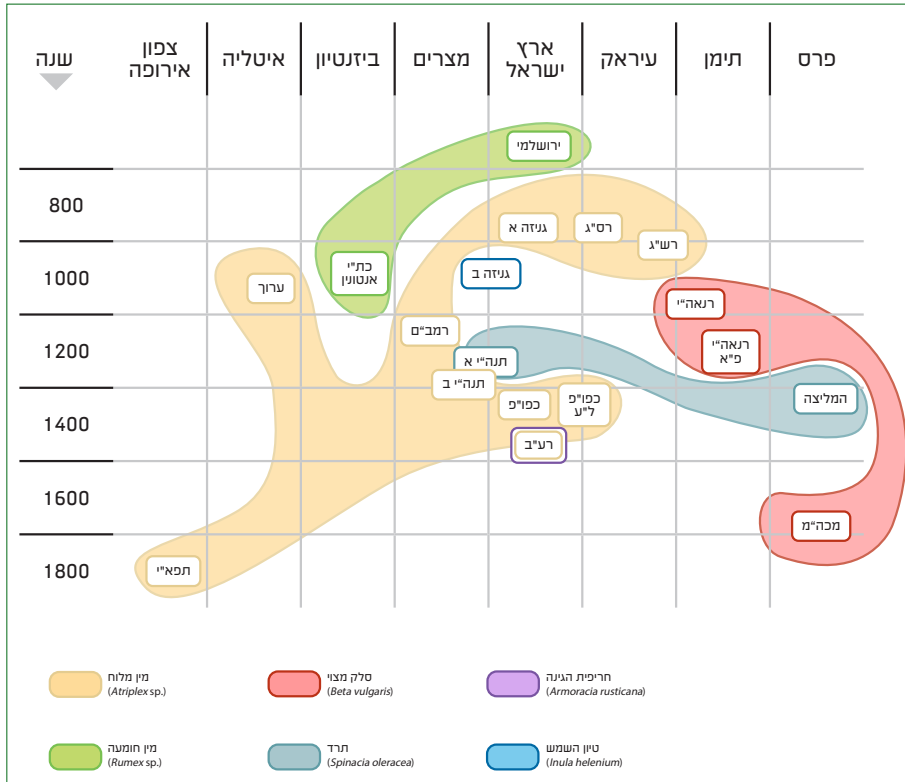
| פרס | תימן | עיראק | ארץ ישראל | מצרים | ביזנטיון | איטליה | צפון אירופה | שנה |
|---|---|---|---|---|---|---|---|---|

800
1000
1200
1400
1600
1800

ירושלמי
רס"ג
גניזה א
רש"ג
גניזה ב
כת"י אנטונין
ערוך
רנאה"י
רנאה"י פ"א
רמב"ם
תנה"י א
תנה"י ב
המליצה
כפו"פ ל"ע
כפו"פ
רע"ב
מכה"מ
תפא"י

מין מלוח (*Atriplex* sp.)
סלק מצוי (*Beta vulgaris*)
חריפית הגינה (*Armoracia rusticana*)
מין חומעה (*Rumex* sp.)
תרד (*Spinacia oleracea*)
טיון השמש (*Inula helenium*)